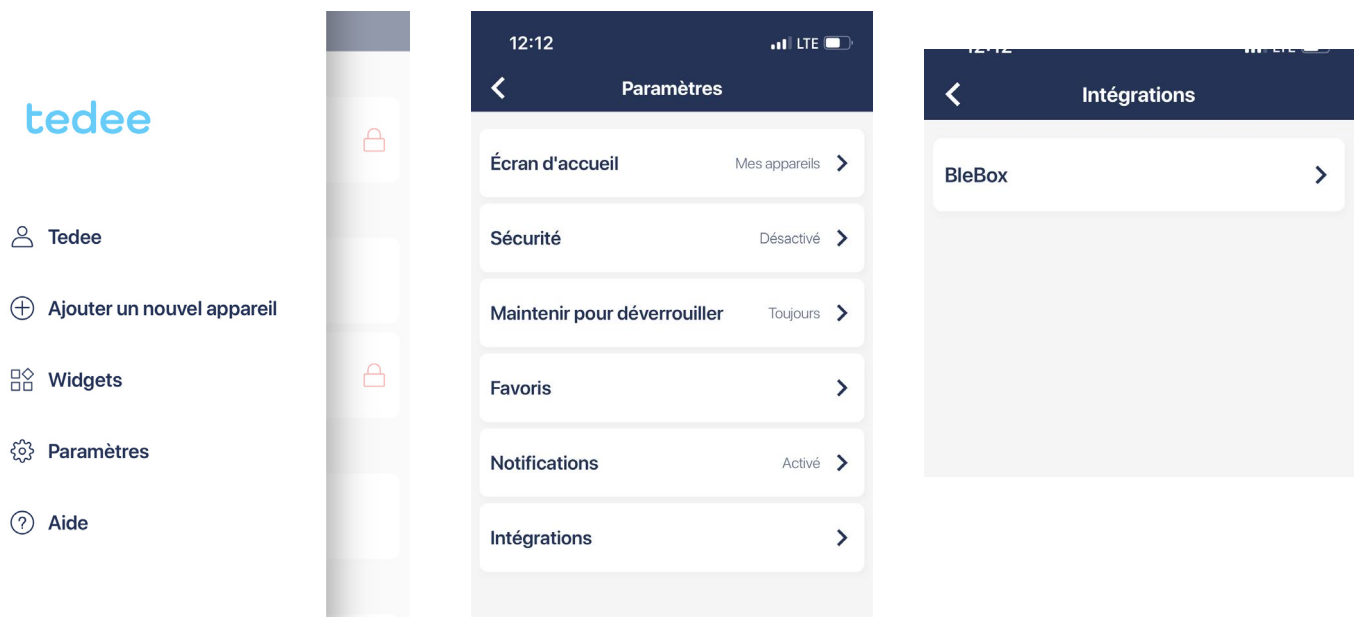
tedee

Tedee

Ajouter un nouvel appareil

Widgets

Paramètres

Aide

12:12 LTE

Paramètres

Écran d'accueil Mes appareils

Sécurité Désactivé

Maintenir pour déverrouiller Toujours

Favoris

Notifications Activé

Intégrations

Intégrations

BleBox